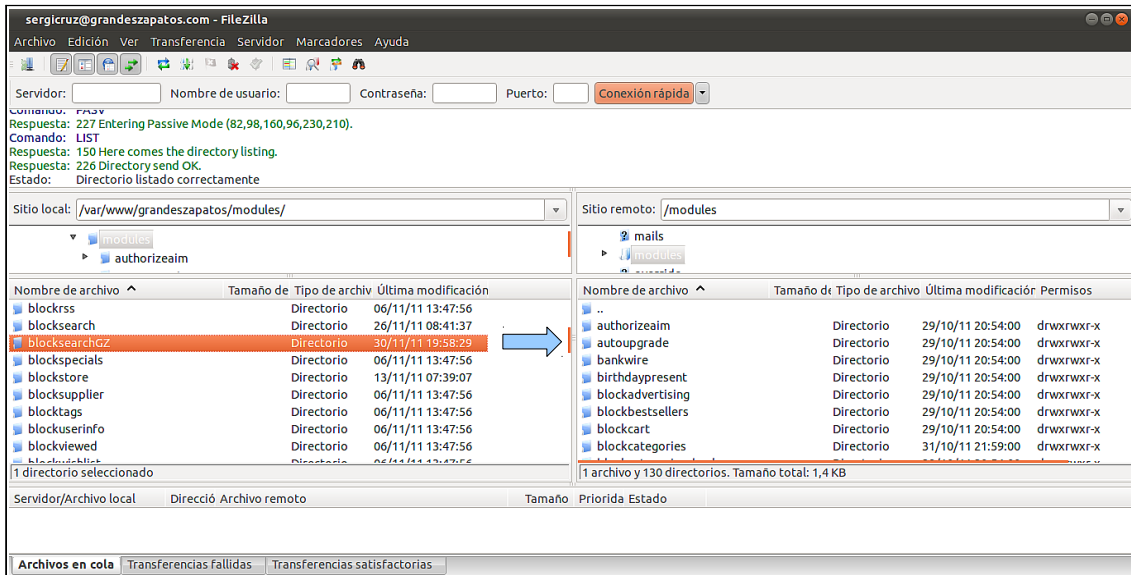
sergicruz@grandeszapatos.com - FileZilla

Archivo Edición Ver Transferencia Servidor Marcadores Ayuda

Servidor: Nombre de usuario: Contraseña: Puerto: Conexión rápida

Comando: PASV
Respuesta: 227 Entering Passive Mode (82,98,160,96,230,210).
Comando: LIST
Respuesta: 150 Here comes the directory listing.
Respuesta: 226 Directory send OK.
Estado: Directorio listado correctamente

Sitio local: /var/www/grandeszapatos/modules/

modules
authorizeaim

| Nombre de archivo | Tamaño de | Tipo de archivo | Última modificación |
|---|---|---|---|
| blockrss | | Directorio | 06/11/11 13:47:56 |
| blocksearch | | Directorio | 26/11/11 08:41:37 |
| blocksearchGZ | | Directorio | 30/11/11 19:58:29 |
| blockspecials | | Directorio | 06/11/11 13:47:56 |
| blockstore | | Directorio | 13/11/11 07:39:07 |
| blocksupplier | | Directorio | 06/11/11 13:47:56 |
| blocktags | | Directorio | 06/11/11 13:47:56 |
| blockuserinfo | | Directorio | 06/11/11 13:47:56 |
| blockviewed | | Directorio | 06/11/11 13:47:56 |

1 directorio seleccionado

Sitio remoto: /modules

mails
modules

| Nombre de archivo | Tamaño de | Tipo de archivo | Última modificación | Permisos |
|---|---|---|---|---|
| .. | | | | |
| authorizeaim | | Directorio | 29/10/11 20:54:00 | drwxrwxr-x |
| autoupgrade | | Directorio | 29/10/11 20:54:00 | drwxrwxr-x |
| bankwire | | Directorio | 29/10/11 20:54:00 | drwxrwxr-x |
| birthdaypresent | | Directorio | 29/10/11 20:54:00 | drwxrwxr-x |
| blockadvertising | | Directorio | 29/10/11 20:54:00 | drwxrwxr-x |
| blockbestsellers | | Directorio | 29/10/11 20:54:00 | drwxrwxr-x |
| blockcart | | Directorio | 29/10/11 20:54:00 | drwxrwxr-x |
| blockcategories | | Directorio | 31/10/11 21:59:00 | drwxrwxr-x |

1 archivo y 130 directorios. Tamaño total: 1,4 KB

Servidor/Archivo local Direcció Archivo remoto Tamaño Priorida Estado

Archivos en cola Transferencias fallidas Transferencias satisfactorias